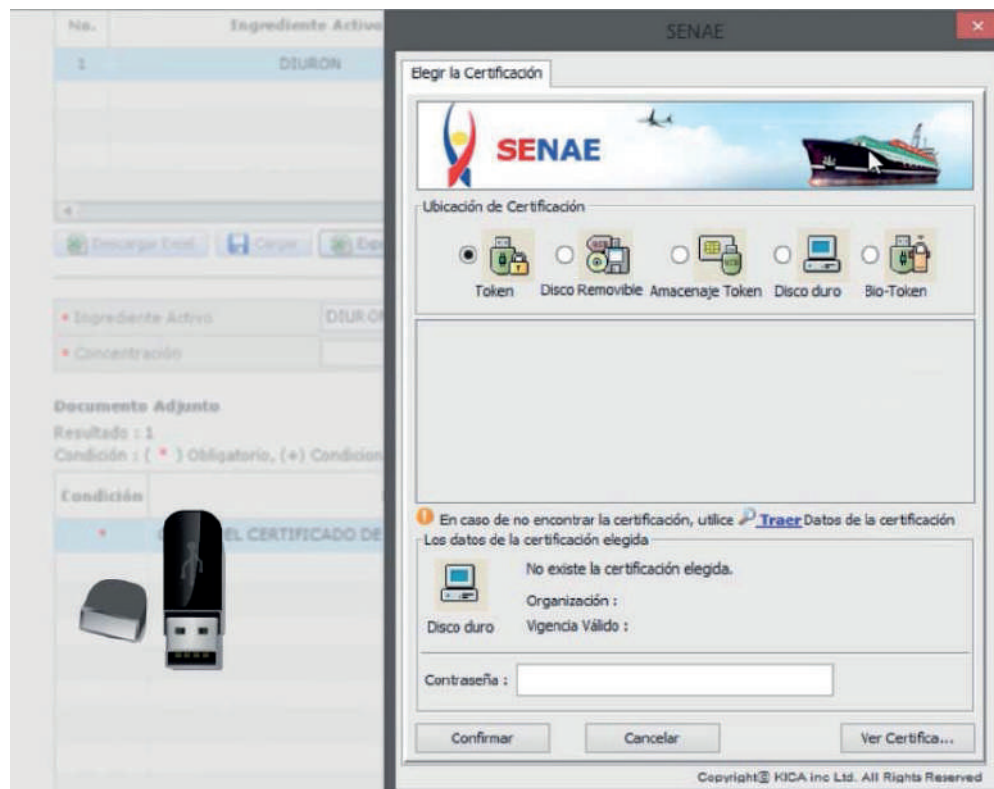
| No. | Ingrediente Activo |
|---|---|
| 1 | DIURON |

Descargar Excel | Cargar | Exp

* Ingrediente Activo | DIURON
* Concentración

Documento Adjunto
Resultado : 1
Condición : ( * ) Obligatorio, (+) Condicion

| Condición | |
|---|---|
| * | EL CERTIFICADO DE |

SENAE

Elegr la Certificación

SENAE

Ubicación de Certificación

Token
Disco Removible
Amacenaje Token
Disco duro
Bio-Token

En caso de no encontrar la certificación, utilice Traer Datos de la certificación

Los datos de la certificación elegida

No existe la certificación elegida.
Organización :
Vigencia Válido :
Disco duro

Contraseña :

Confirmar
Cancelar
Ver Certifica...

Copyright© KICA inc Ltd. All Rights Reserved